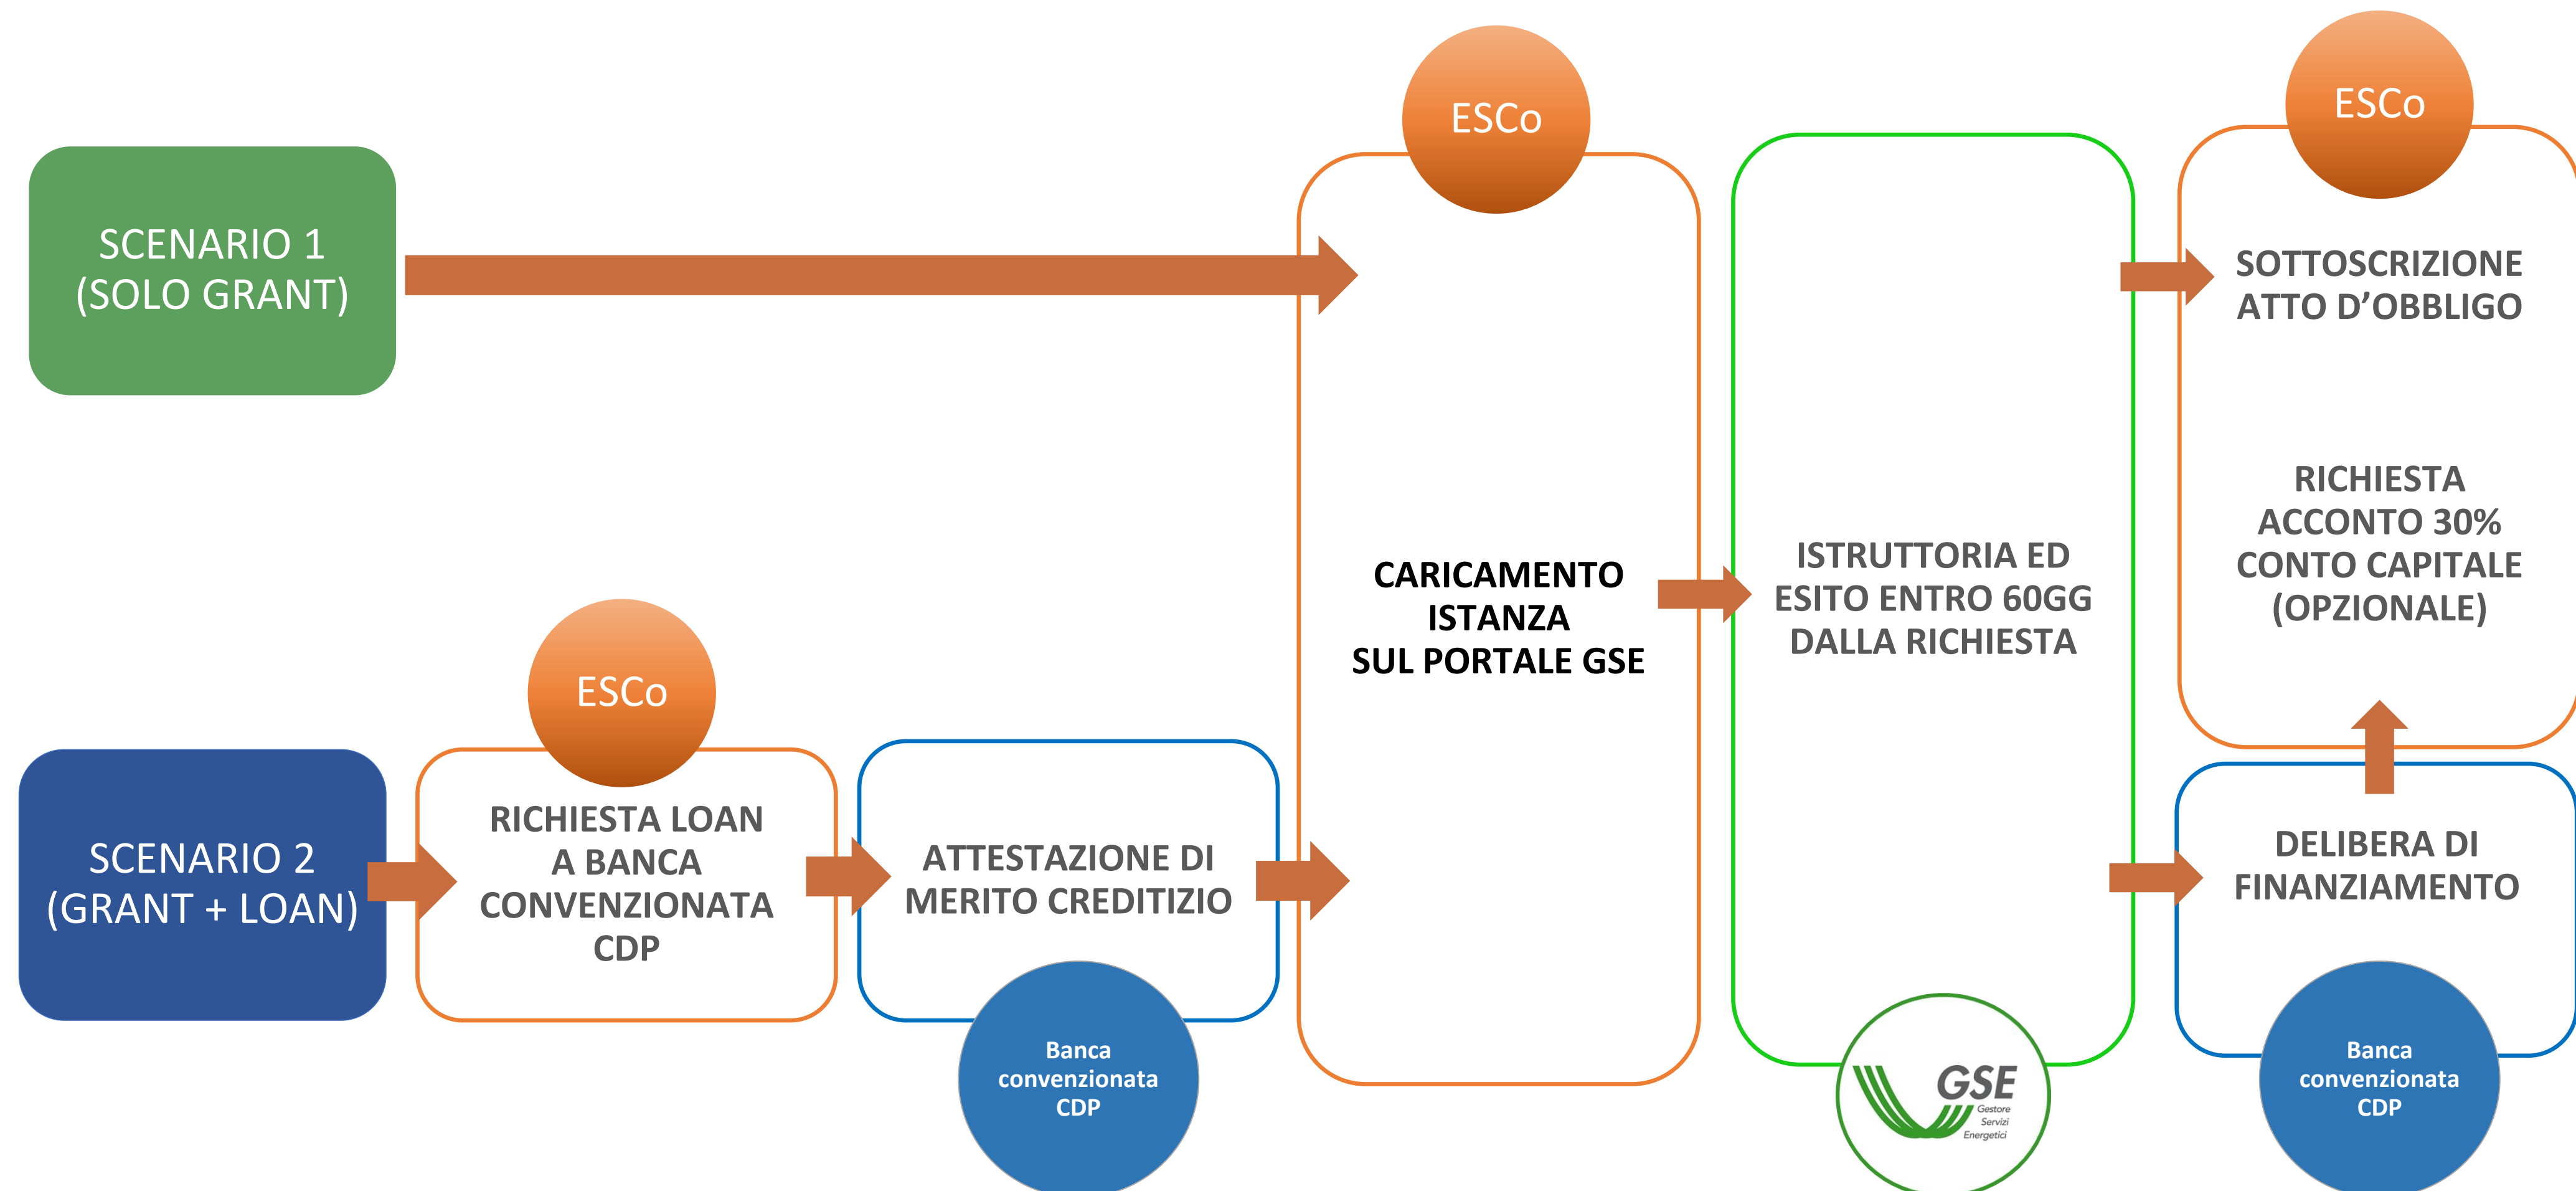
SCENARIO 1
(SOLO GRANT)

ESCo

CARICAMENTO ISTANZA SUL PORTALE GSE

ISTRUTTORIA ED ESITO ENTRO 60GG DALLA RICHIESTA

GSE
Gestore Servizi Energetici

ESCo

SOTTOSCRIZIONE ATTO D'OBBLIGO

RICHIESTA ACCONTO 30% CONTO CAPITALE (OPZIONALE)

SCENARIO 2
(GRANT + LOAN)

ESCo

RICHIESTA LOAN A BANCA CONVENZIONATA CDP

ATTESTAZIONE DI MERITO CREDITIZIO

Banca convenzionata CDP

DELIBERA DI FINANZIAMENTO

Banca convenzionata CDP